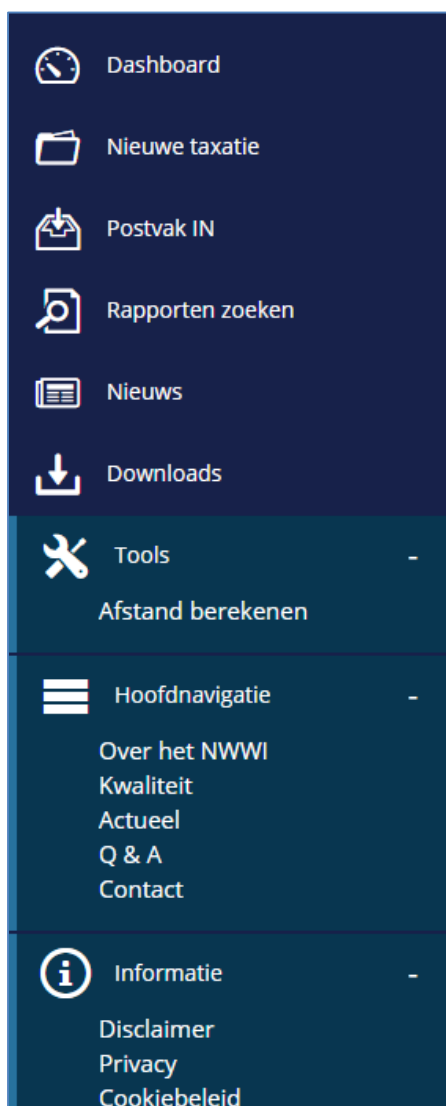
Dashboard

Nieuwe taxatie

Postvak IN

Rapporten zoeken

Nieuws

Downloads

Tools -

Afstand berekenen

Hoofdnavigatie -

Over het NWWI
Kwaliteit
Actueel
Q & A
Contact

Informatie -

Disclaimer
Privacy
Cookiebeleid